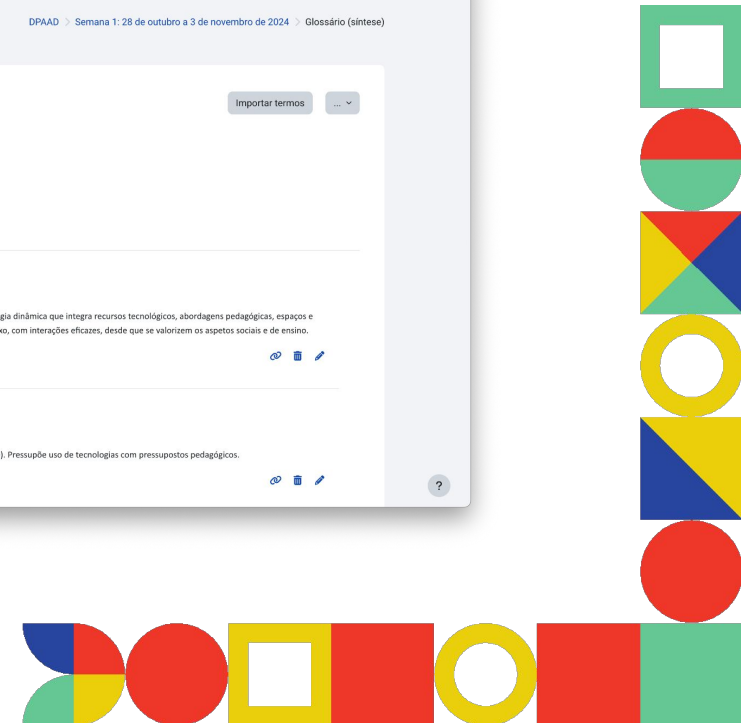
DPAAD > Semana 1: 28 de outubro a 3 de novembro de 2024 > Glossário (síntese)

Importar termos

...

gia dinâmica que integra recursos tecnológicos, abordagens pedagógicas, espaços e xo, com interações eficazes, desde que se valorizem os aspetos sociais e de ensino.

). Pressupõe uso de tecnologias com pressupostos pedagógicos.

?